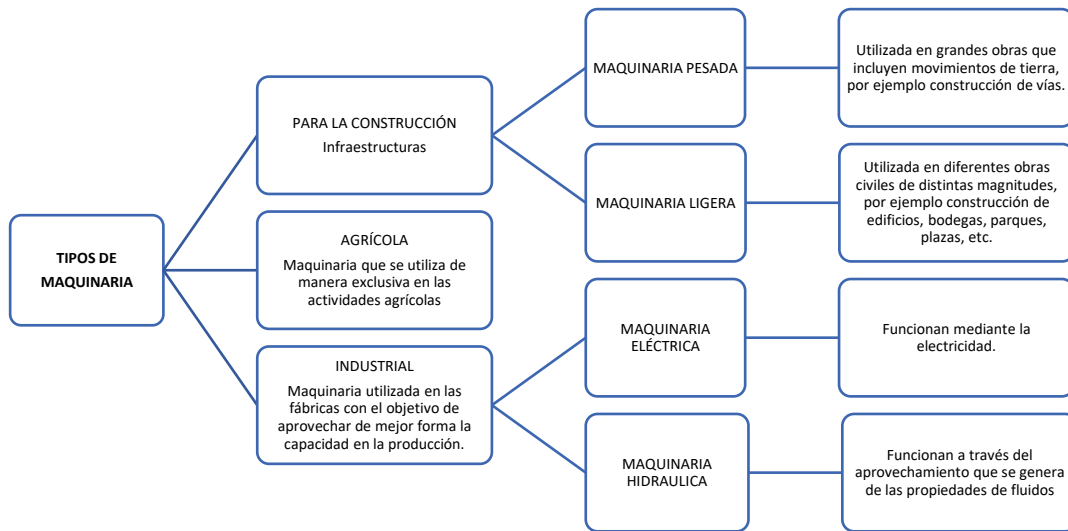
TIPOS DE MAQUINARIA

PARA LA CONSTRUCCIÓN
Infraestructuras

MAQUINARIA PESADA

Utilizada en grandes obras que incluyen movimientos de tierra, por ejemplo construcción de vías.

MAQUINARIA LIGERA

Utilizada en diferentes obras civiles de distintas magnitudes, por ejemplo construcción de edificios, bodegas, parques, plazas, etc.

AGRÍCOLA
Maquinaria que se utiliza de manera exclusiva en las actividades agrícolas

INDUSTRIAL
Maquinaria utilizada en las fábricas con el objetivo de aprovechar de mejor forma la capacidad en la producción.

MAQUINARIA ELÉCTRICA

Funcionan mediante la electricidad.

MAQUINARIA HIDRAULICA

Funcionan a través del aprovechamiento que se genera de las propiedades de fluidos